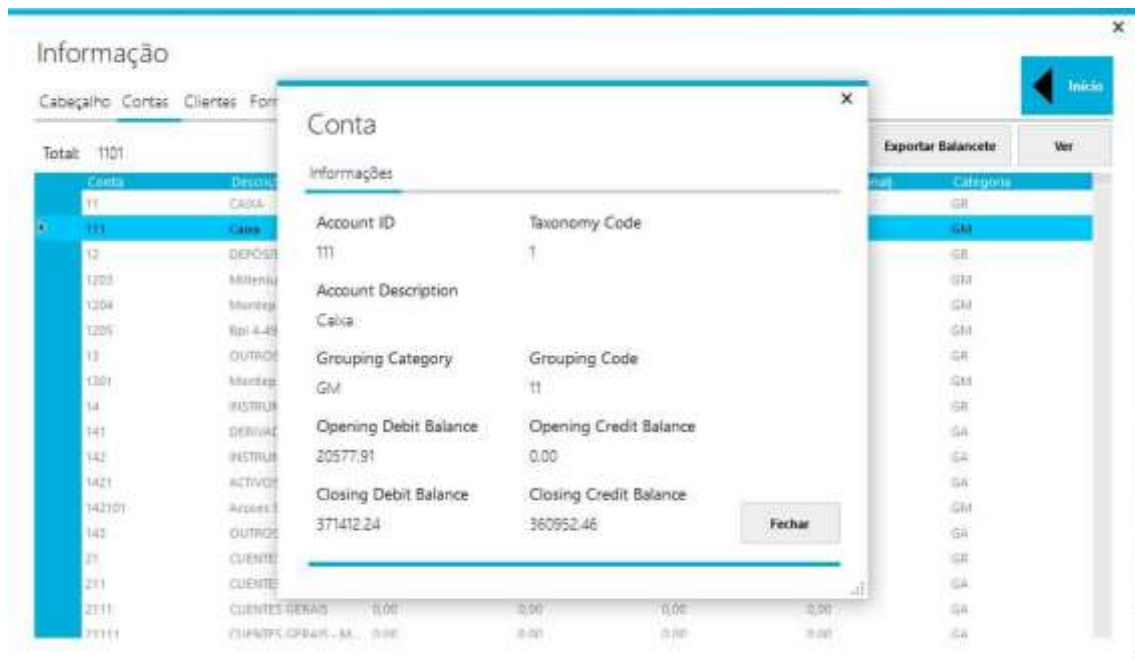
×

Informação

Cabeçalho Contas Clientes For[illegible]

Início

Total: 1101

Exportar Balancete

Ver

| Conta | Descri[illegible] | | | | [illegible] | Categoria |
|---|---|---|---|---|---|---|
| 11 | CAIXA | | | | | GR |
| 111 | Caixa | | | | | GM |
| 12 | DEPÓSI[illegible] | | | | | GR |
| 1203 | Millenn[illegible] | | | | | GM |
| 1204 | Montep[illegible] | | | | | GM |
| 1205 | Bpi 4-49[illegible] | | | | | GM |
| 13 | OUTRO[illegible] | | | | | GR |
| 1301 | Montep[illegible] | | | | | GM |
| 14 | INSTRU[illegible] | | | | | GR |
| 141 | DERIVA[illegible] | | | | | GA |
| 142 | INSTRU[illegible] | | | | | GA |
| 1421 | ACTIVO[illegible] | | | | | GA |
| 142101 | Acções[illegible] | | | | | GM |
| 143 | OUTRO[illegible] | | | | | GA |
| 21 | CLIENTE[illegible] | | | | | GR |
| 211 | CLIENTE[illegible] | | | | | GA |
| 2111 | CLIENTES GERAIS | 0,00 | 0,00 | 0,00 | 0,00 | GA |
| 21111 | CLIENTES GERAIS - M... | 0,00 | 0,00 | 0,00 | 0,00 | GA |

×

Conta

Informações

Account ID
111

Taxonomy Code
1

Account Description
Caixa

Grouping Category
GM

Grouping Code
11

Opening Debit Balance
20577.91

Opening Credit Balance
0.00

Closing Debit Balance
371412.24

Closing Credit Balance
360952.46

Fechar